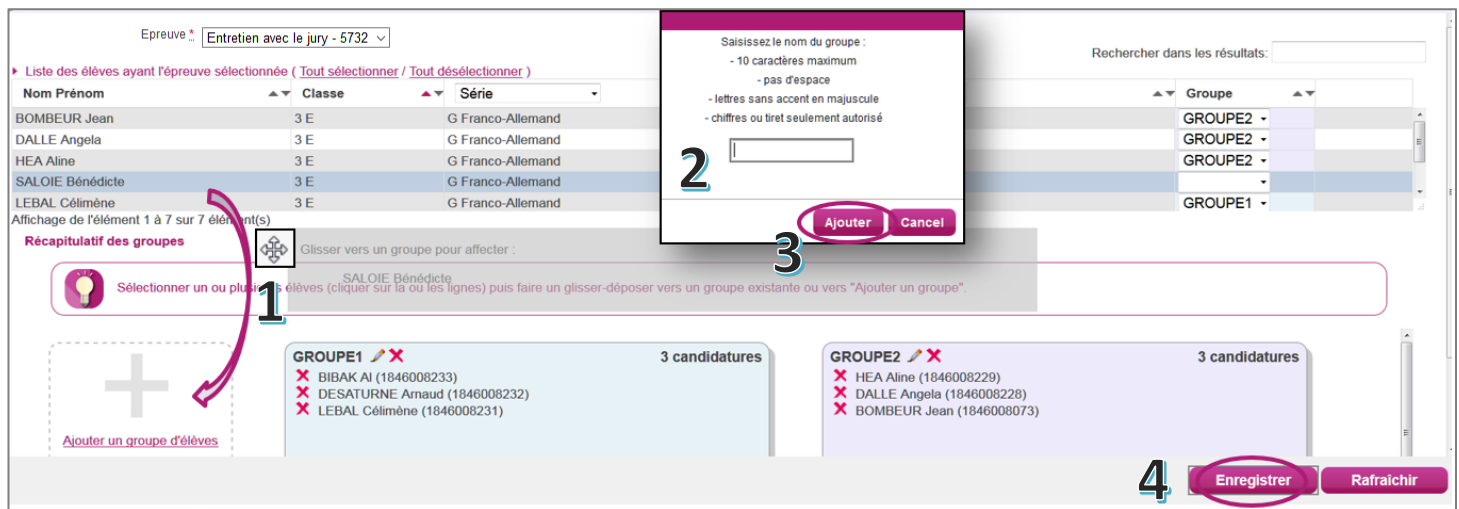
Epreuve * Entretien avec le jury - 5732

Rechercher dans les résultats:

Liste des élèves ayant l'épreuve sélectionnée ( Tout sélectionner / Tout désélectionner )

| Nom Prénom | Classe | Série | Groupe |
|---|---|---|---|
| BOMBEUR Jean | 3 E | G Franco-Allemand | GROUPE2 |
| DALLE Angela | 3 E | G Franco-Allemand | GROUPE2 |
| HEA Aline | 3 E | G Franco-Allemand | GROUPE2 |
| SALOIE Bénédicte | 3 E | G Franco-Allemand | |
| LEBAL Célimène | 3 E | G Franco-Allemand | GROUPE1 |

Affichage de l'élément 1 à 7 sur 7 éléments

Saisissez le nom du groupe :
- 10 caractères maximum
- pas d'espace
- lettres sans accent en majuscule
- chiffres ou tiret seulement autorisé

2

Ajouter Cancel

3

Récapitulatif des groupes

Glisser vers un groupe pour affecter :

SALOIE Bénédicte

1

Sélectionner un ou plus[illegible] élèves (cliquer sur la ou les lignes) puis faire un glisser-déposer vers un groupe existante ou vers "Ajouter un groupe".

Ajouter un groupe d'élèves

GROUPE1 3 candidatures
BIBAK Al (1846008233)
DESATURNE Arnaud (1846008232)
LEBAL Célimène (1846008231)

GROUPE2 3 candidatures
HEA Aline (1846008229)
DALLE Angela (1846008228)
BOMBEUR Jean (1846008073)

4

Enregistrer Rafraichir